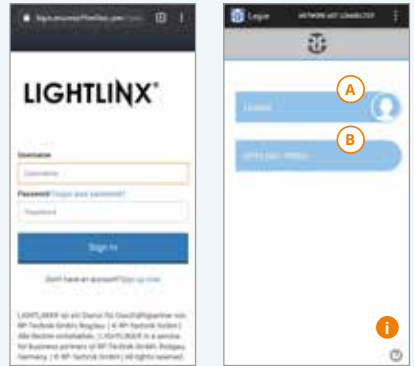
https://lightlinx.de/login.php

LIGHTLINX®

Username

Username

Password Forgot your password?

Password

Sign In

Don't have an account? Sign up now

LIGHTLINX® ist ein Dienst für Geschäftspartner von BP-Technik GmbH, Bogdau | © BP-Technik GmbH | Alle Rechte vorbehalten. | LIGHTLINX® is a service for business partners of BP-Technik GmbH, Bodgau, Germany | © BP-Technik GmbH | All rights reserved.

Logout

NETWORK NOT CONNECTED

A

Lobbist

B

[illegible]

i